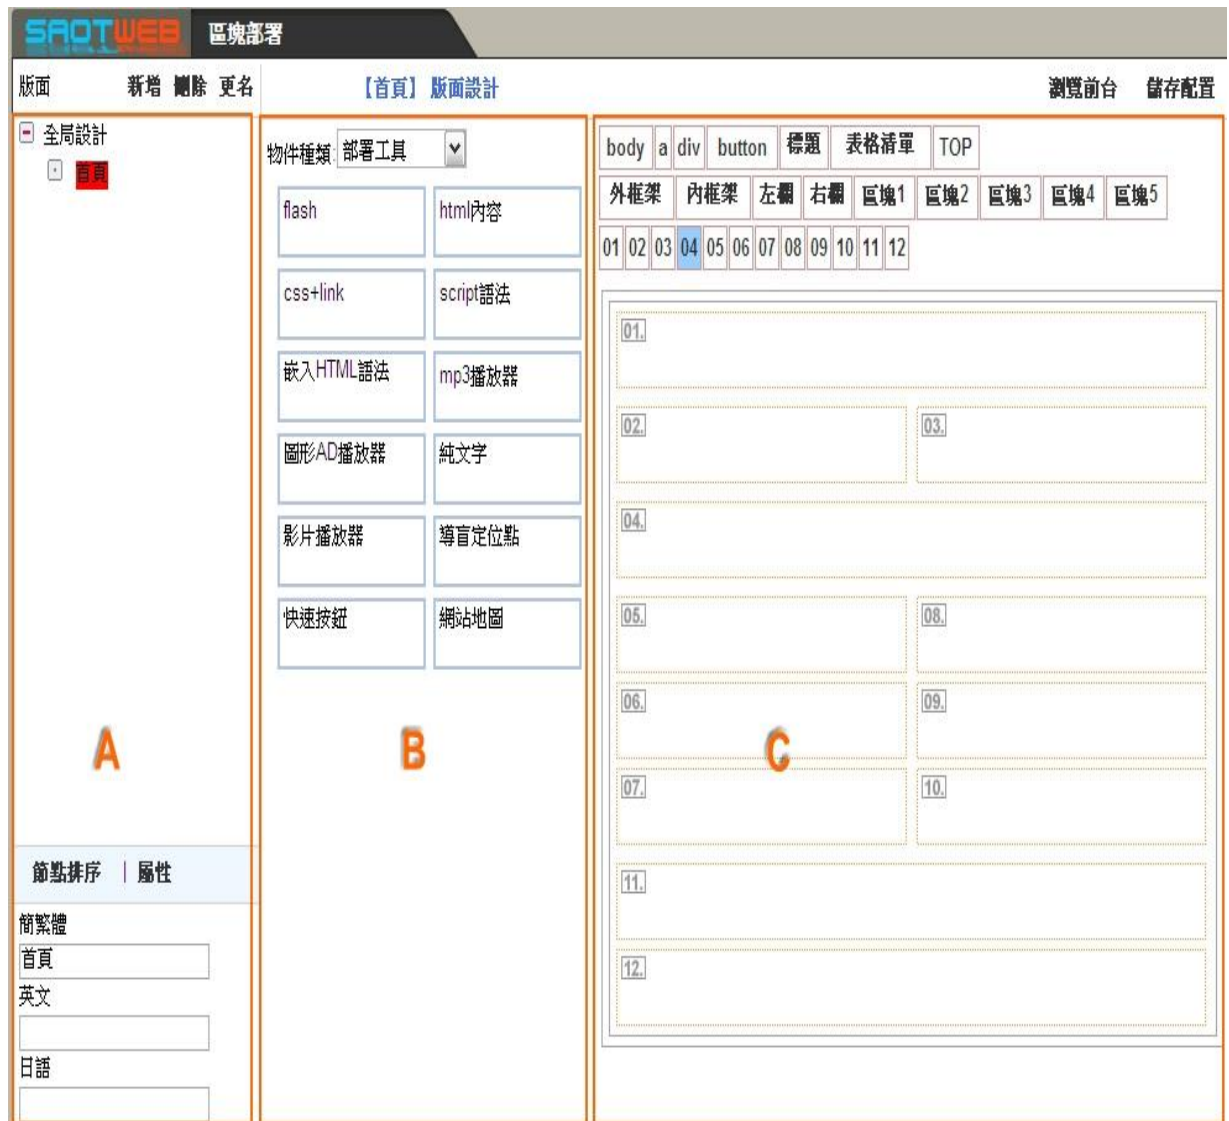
SAOTWEB 區塊部署

版面 新增 刪除 更名

【首頁】版面設計

瀏覽前台 儲存配置

全局設計
首頁

A

節點排序 | 屬性

簡繁體
首頁
英文

日語

物件種類 部署工具

flash
html內容
css+link
script語法
嵌入HTML語法
mp3播放器
圖形AD播放器
純文字
影片播放器
導盲定位點
快速按鈕
網站地圖

B

body a div button 標題 表格清單 TOP
外框架 內框架 左欄 右欄 區塊1 區塊2 區塊3 區塊4 區塊5
01 02 03 04 05 06 07 08 09 10 11 12

01.
02.
03.
04.
05.
08.
06.
09.
C
07.
10.
11.
12.